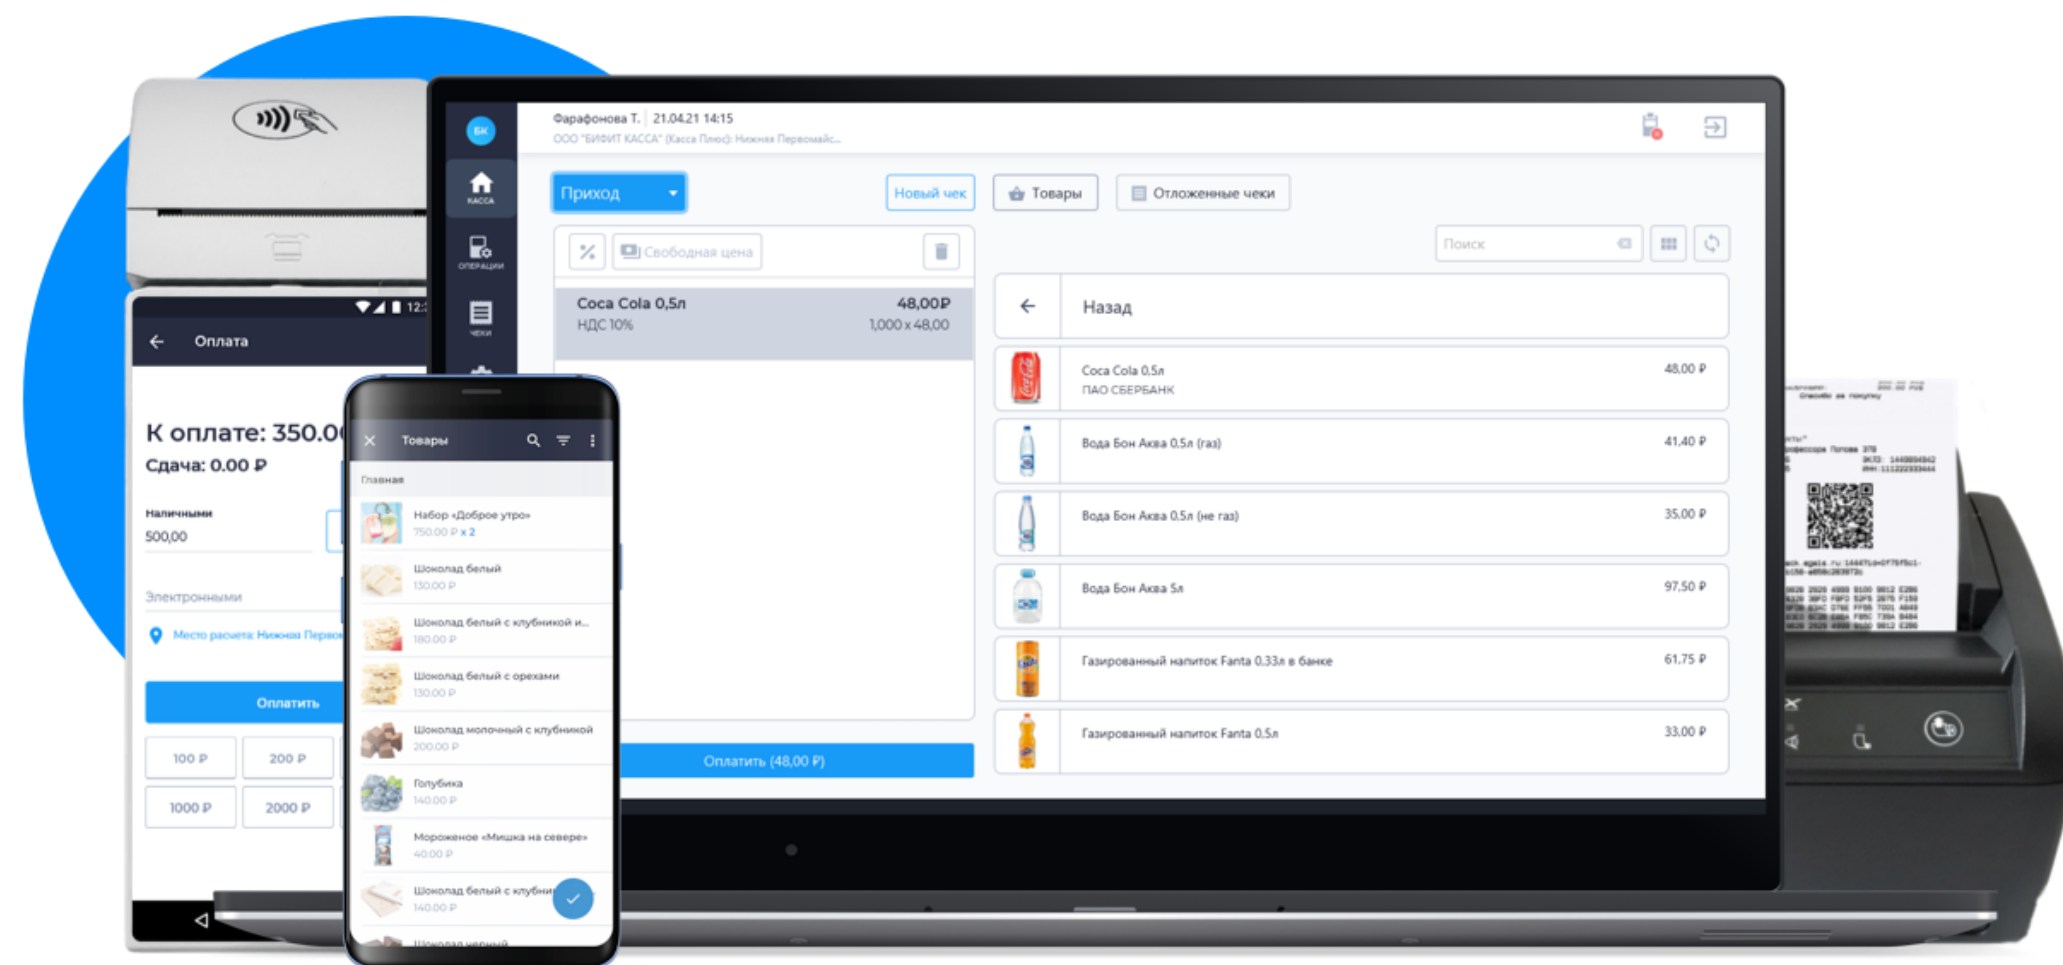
БК

КАССА

ОПЕРАЦИИ

ЧЕКИ

Фарафонова Т. | 21.04.21 14:15
ООО "БИФИТ КАССА" (Касса Плюс): Нижняя Первомайс...

Приход

Новый чек

Товары

Отложенные чеки

Свободная цена

Поиск

Coca Cola 0,5л 48,00₽
НДС 10% 1,000 x 48,00

Назад

| | |
|---|---|
| Coca Cola 0.5л ПАО СБЕРБАНК | 48,00 ₽ |
| Вода Бон Аква 0.5л (газ) | 41,40 ₽ |
| Вода Бон Аква 0.5л (не газ) | 35,00 ₽ |
| Вода Бон Аква 5л | 97,50 ₽ |
| Газированный напиток Fanta 0.33л в банке | 61,75 ₽ |
| Газированный напиток Fanta 0.5л | 33,00 ₽ |

Оплатить (48,00 ₽)

12:

Оплата

К оплате: 350.0
Сдача: 0.00 ₽

Наличными
500,00

Электронными

Место расчета: Нижняя Перво

Оплатить

100 ₽ 200 ₽
1000 ₽ 2000 ₽

Товары

Главная

Набор «Доброе утро»
750.00 ₽ x 2

Шоколад белый
130.00 ₽

Шоколад белый с клубникой и...
180.00 ₽

Шоколад белый с орехами
130.00 ₽

Шоколад молочный с клубникой
200.00 ₽

Голубика
140.00 ₽

Мороженое «Мишка на севере»
40.00 ₽

Шоколад белый с клубни
140.00 ₽

Шоколад черный

Спасибо за покупку